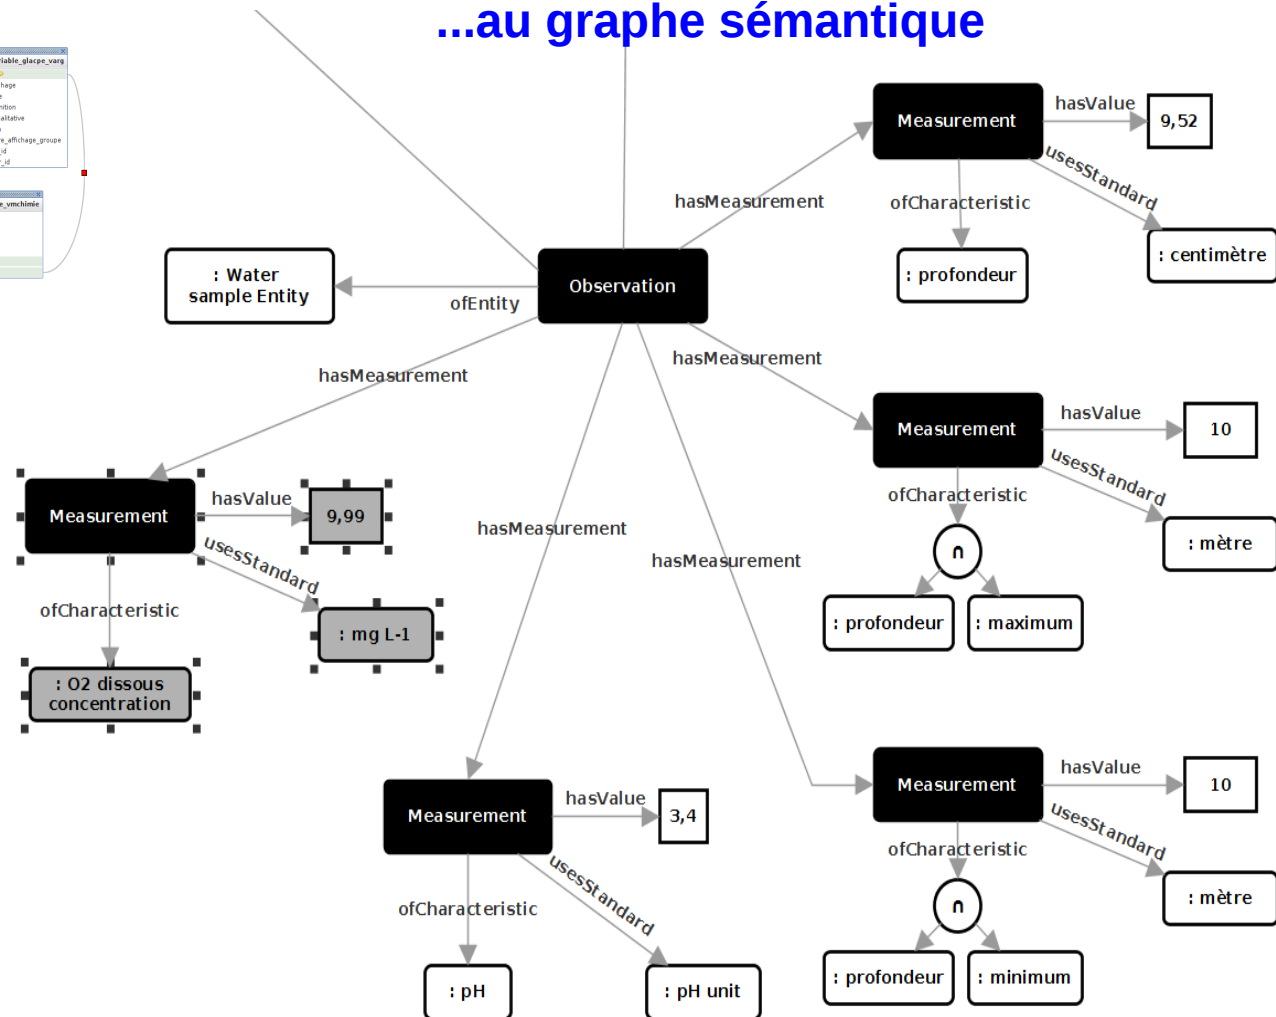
...au graphe sémantique

riable_glacpe_varg
hage
e
nition
alitative
e_affichage_groupe
_id
_id

e_vmchimie

Measurement
hasValue
9,52
usesStandard
: centimètre
ofCharacteristic
: profondeur
hasMeasurement

: Water sample Entity
ofEntity
Observation

hasMeasurement
hasMeasurement

Measurement
hasValue
10
usesStandard
: mètre
ofCharacteristic
∩
: profondeur
: maximum

Measurement
hasValue
9,99
usesStandard
: mg L-1
ofCharacteristic
: O2 dissous concentration

hasMeasurement
hasMeasurement

Measurement
hasValue
3,4
usesStandard
ofCharacteristic
: pH
: pH unit

Measurement
hasValue
10
usesStandard
: mètre
ofCharacteristic
∩
: profondeur
: minimum